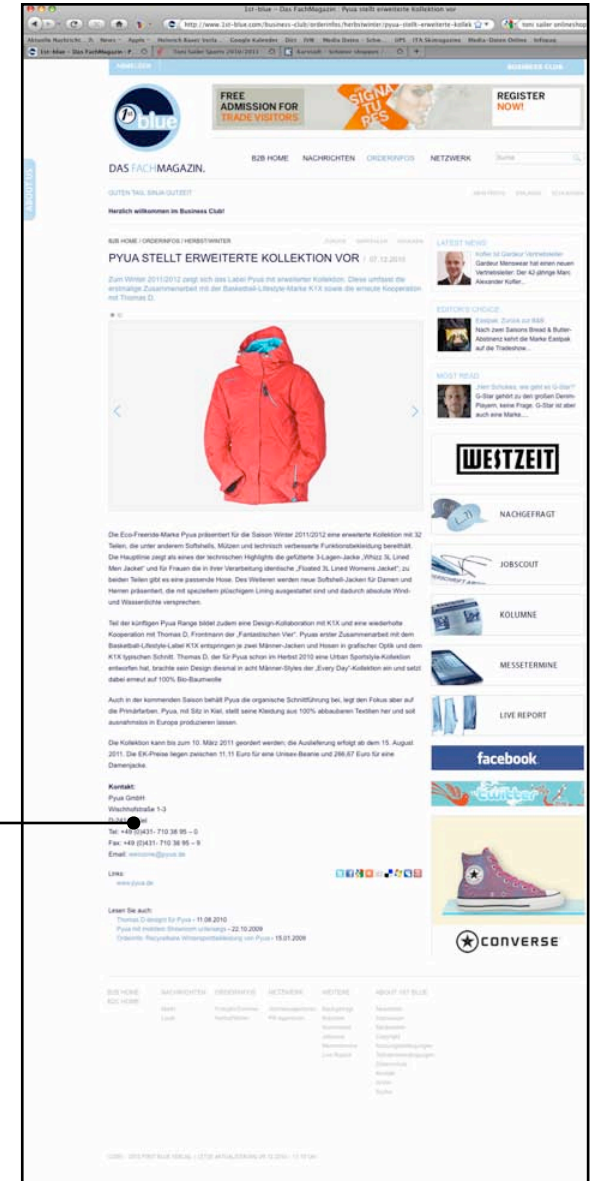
1st-blue – Das FachMagazin | Pyua stellt erweiterte Kollektion vor

http://www.1st-blue.com/business-club/orderinfos/herbstwinter/pyua-stellt-erweiterte-kollek

ANMELDEN

BUSINESS CLUB

FREE ADMISSION FOR TRADE VISITORS

REGISTER NOW!

DAS FACHMAGAZIN.

B2B HOME NACHRICHTEN ORDERINFOS NETZWERK

Herzlich willkommen im Business Club!

B2B HOME / ORDERINFOS / HERBST/WINTER

PYUA STELLT ERWEITERTE KOLLEKTION VOR / 07.12.2010

Zum Winter 2011/2012 zeigt sich das Label Pyua mit erweiterter Kollektion. Dieses umfasst die erstmalige Zusammenarbeit mit der Basketball-Lifestyle-Marke K1X sowie die erneute Kooperation mit Thomas D.

Die Eco-Freeride-Marke Pyua präsentiert für die Saison Winter 2011/2012 eine erweiterte Kollektion mit 32 Teilen, die unter anderem Softshells, Mützen und technisch verbesserte Funktionsbekleidung beinhaltet. Die Hauptlinie zeigt als eines der technischen Highlights die gefütterte 3-Lagen-Jacke „Whizz 3L Lined Men Jacket“ und für Frauen die in ihrer Verarbeitung identische „Floated 3L Lined Womens Jacket“, zu beiden Teilen gibt es eine passende Hose. Des Weiteren werden neue Softshell-Jacken für Damen und Herren präsentiert, die mit speziellem plüschigem Lining ausgestattet sind und dadurch absolute Wind- und Wasserdichte versprechen.

Teil der künftigen Pyua Range bildet zudem eine Design-Kollaboration mit K1X und eine wiederholte Kooperation mit Thomas D. Frontmann der „Fantastischen Vier“. Pyuas erster Zusammenarbeit mit dem Basketball-Lifestyle-Label K1X entspringen je zwei Männer-Jacken und Hosen in grafischer Optik und dem K1X-typischen Schnitt. Thomas D, der für Pyua schon im Herbst 2010 eine Urban Sportstyle-Kollektion entworfen hat, brachte sein Design diesmal in acht Männer-Styles der „Every Day“-Kollektion ein und setzt dabei erneut auf 100% Bio-Baumwolle.

Auch in der kommenden Saison behält Pyua die organische Schnittführung bei, legt den Fokus aber auf die Primärfarben. Pyua, mit Sitz in Kiel, stellt seine Kleidung aus 100% abbaubaren Textilien her und soll ausnahmslos in Europa produzieren lassen.

Die Kollektion kann bis zum 10. März 2011 geordert werden; die Auslieferung erfolgt ab dem 15. August 2011. Die EK-Preise liegen zwischen 11,11 Euro für eine Unisex-Beanie und 266,67 Euro für eine Damenjacke.

Kontakt:
Pyua GmbH
Wischhofstraße 1-3
D-241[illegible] Kiel
Tel: +49 (0)431- 710 38 95 – 0
Fax: +49 (0)431- 710 38 95 – 9
Email: welcome@pyua.de

Links:
www.pyua.de

Lesen Sie auch:
Thomas D designt für Pyua - 11.08.2010
Pyua mit mobilem Showroom unterwegs - 22.10.2009
Orderinfo: Recycelbare Wintersportbekleidung von Pyua - 15.01.2009

LATEST NEWS
Koller ist Gardeur Vertriebsleiter
Gardeur Menswear hat einen neuen Vertriebsleiter: Der 42-jährige Marc Alexander Koller...

EDITOR'S CHOICE
Eastpak: Zurück zur B&B
Nach zwei Saisons Bread & Butter-Abstinenz kehrt die Marke Eastpak auf die Tradeshow...

MOST READ
„Herr Schulze, wo geht es G-Star?“
G-Star gehört zu den großen Denim-Playern, keine Frage. G-Star ist aber auch eine Marke...

WESTZEIT
NACHGEFRAGT
JOBSCOUT
KOLUMNE
MESSETERMINE
LIVE REPORT
facebook
twitter
CONVERSE

ABOUT US